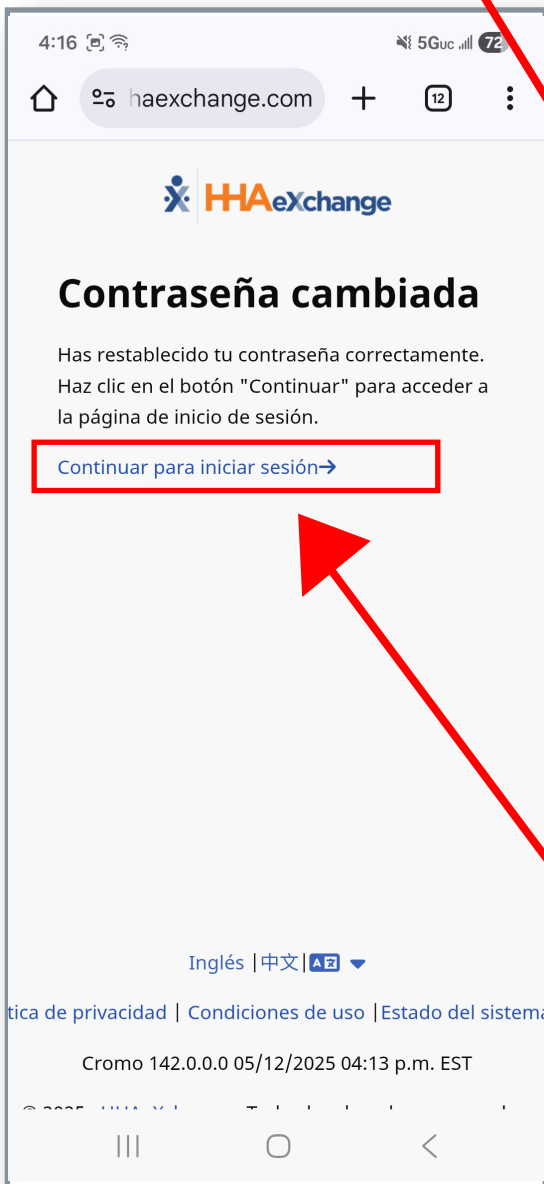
4:16 5G UC 72

haexchange.com 12

HHAeXchange

Contraseña cambiada

Has restablecido tu contraseña correctamente. Haz clic en el botón "Continuar" para acceder a la página de inicio de sesión.

Continuar para iniciar sesión→

Inglés | 中文 |

tica de privacidad | Condiciones de uso | Estado del sistema

Cromo 142.0.0.0 05/12/2025 04:13 p.m. EST

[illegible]